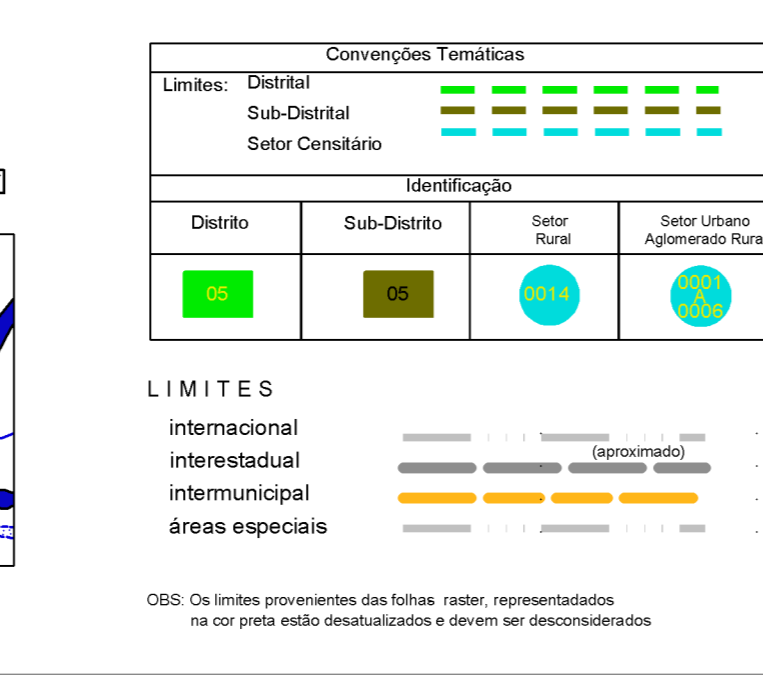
Convenções Temáticas

Limites: Distrital
Sub-Distrital
Setor Censitário

Identificação

| Distrito | Sub-Distrito | Setor Rural | Setor Urbano Aglomerado Rura |
|---|---|---|---|
| 05 | 05 | 0014 | 0001 A 0006 |

L I M I T E S

internacional
interestadual (aproximado)
intermunicipal
áreas especiais

OBS: Os limites provenientes das folhas raster, representadados na cor preta estão desatualizados e devem ser desconsiderados